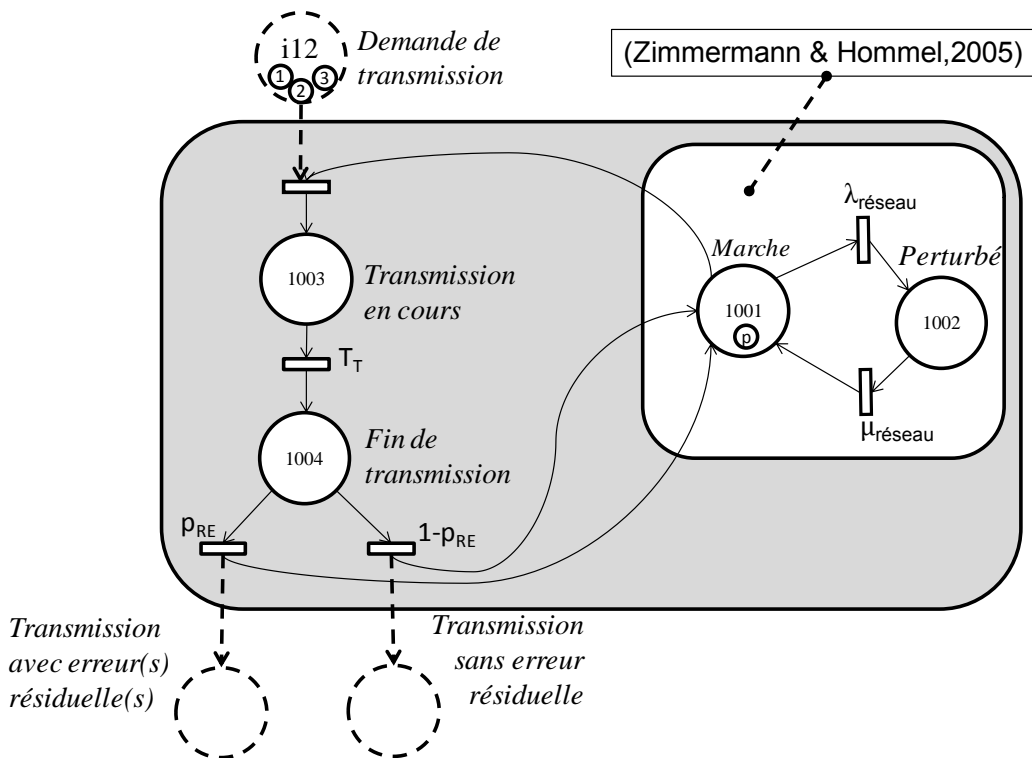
i12
1 2 3
Demande de transmission

(Zimmermann & Hommel,2005)

1003
Transmission en cours

$T_T$

1004
Fin de transmission

$p_{RE}$

$1-p_{RE}$

$\lambda_{réseau}$

Marche
1001
p

Perturbé
1002

$\mu_{réseau}$

Transmission avec erreur(s) résiduelle(s)

Transmission sans erreur résiduelle